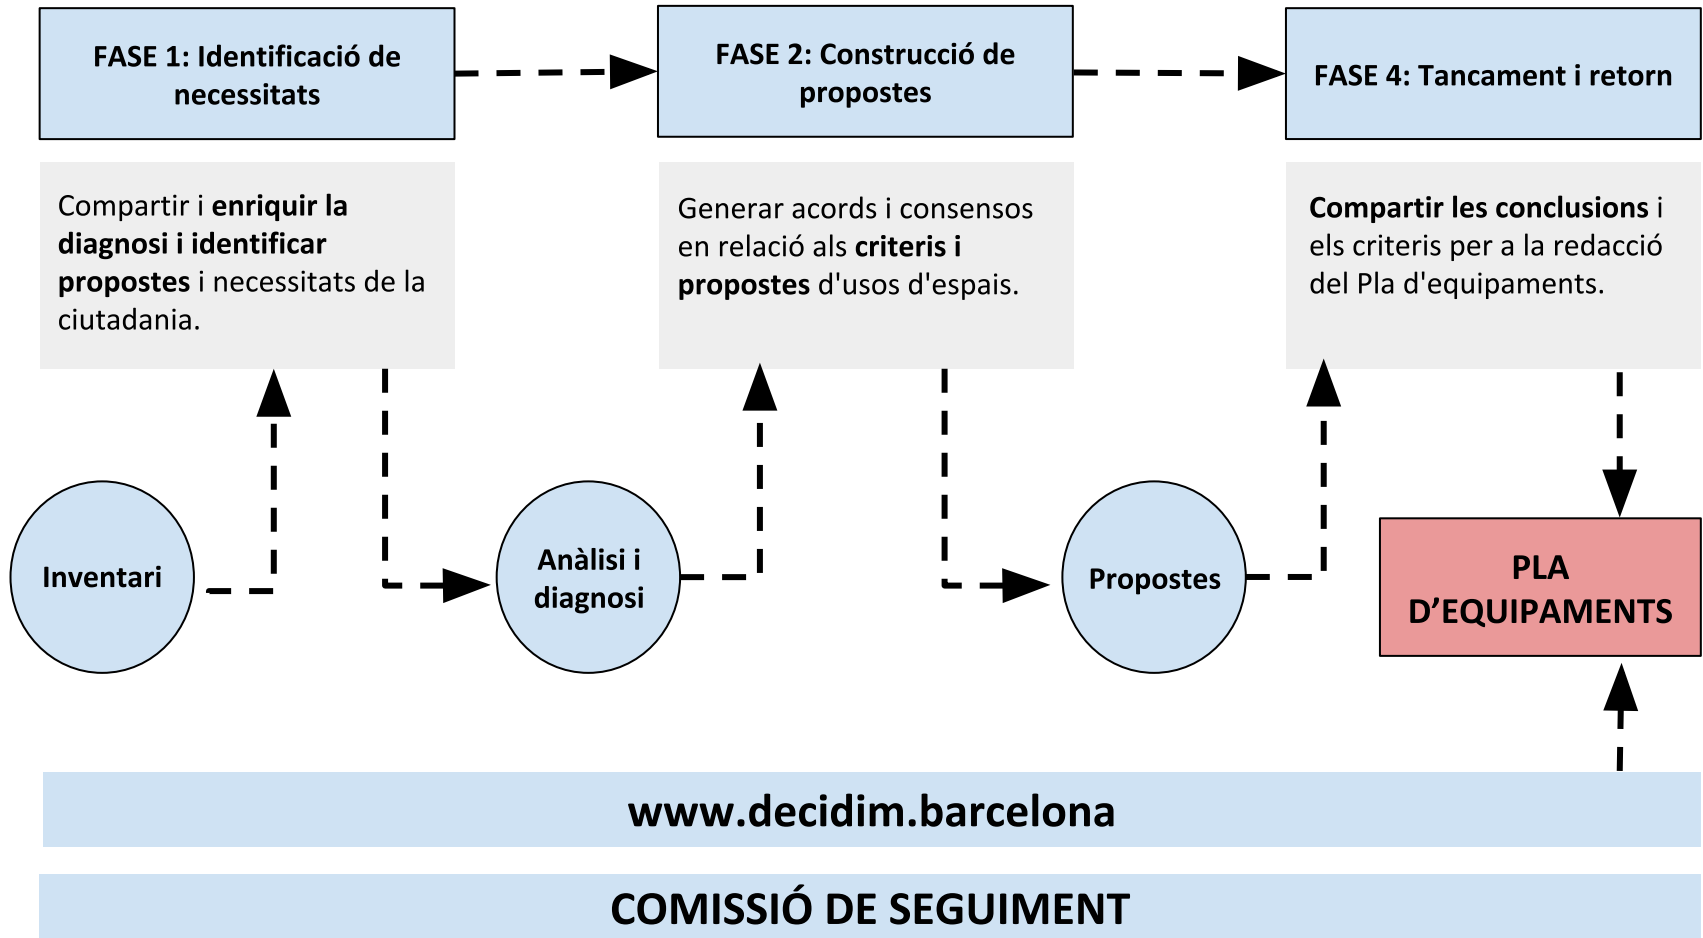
FASE 1: Identificació de necessitats

FASE 2: Construcció de propostes

FASE 4: Tancament i retorn

Compartir i enriquir la diagnosi i identificar propostes i necessitats de la ciutadania.

Generar acords i consensos en relació als criteris i propostes d'usos d'espais.

Compartir les conclusions i els criteris per a la redacció del Pla d'equipaments.

Inventari

Anàlisi i diagnosi

Propostes

PLA D'EQUIPAMENTS

www.decidim.barcelona

COMISSIÓ DE SEGUIMENT